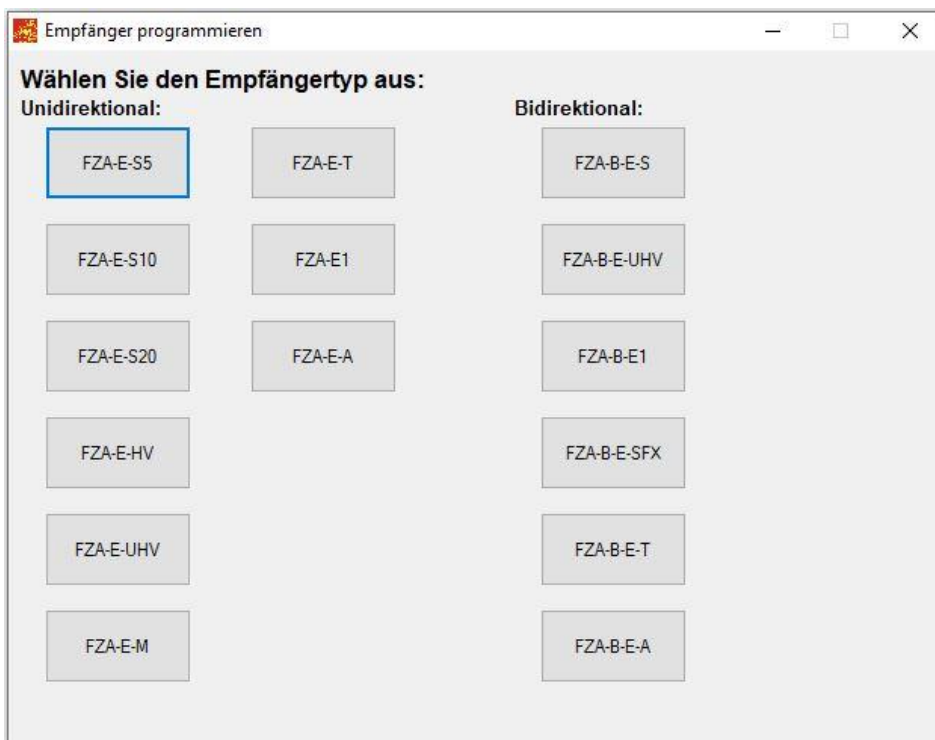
Empfänger programmieren

Wählen Sie den Empfängertyp aus:

Unidirektional:

FZA-E-S5

FZA-E-S10

FZA-E-S20

FZA-E-HV

FZA-E-UHV

FZA-E-M

FZA-E-T

FZA-E1

FZA-E-A

Bidirektional:

FZA-B-E-S

FZA-B-E-UHV

FZA-B-E1

FZA-B-E-SFX

FZA-B-E-T

FZA-B-E-A